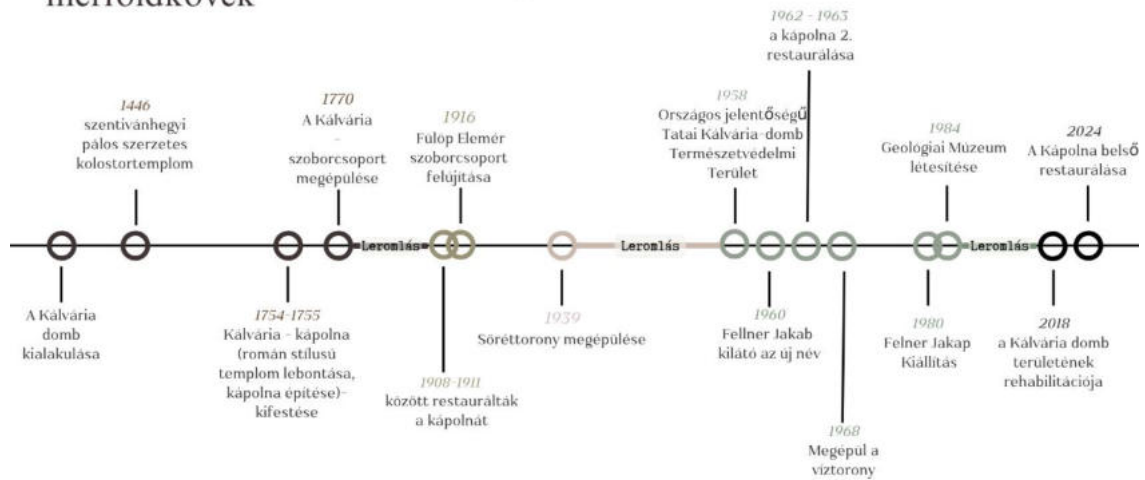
mérföldkövek

A Kálvária domb kialakulása

1446
szentiványhegyi pálos szerzetes kolostortemplom

1754-1755
Kálvária - kápolna (román stílusú templom lebontása, kápolna építése)- kifestése

1770
A Kálvária - szoborcsoport megépülése

Leromlás

1908-1911
között restaurálták a kápolnát

1916
Fülöp Elemér szoborcsoport felújítása

1939
Söréttorony megépülése

Leromlás

1958
Országos jelentőségű Tatai Kálvária-domb Természetvédelmi Terület

1960
Fellner Jakab kilátó az új név

1962 - 1963
a kápolna 2. restaurálása

1968
Megépül a víztorony

1980
Felner Jakap Kiállítás

1984
Geológiai Múzeum létesítése

Leromlás

2018
a Kálvária domb területének rehabilitációja

2024
A Kápolna belső restaurálása